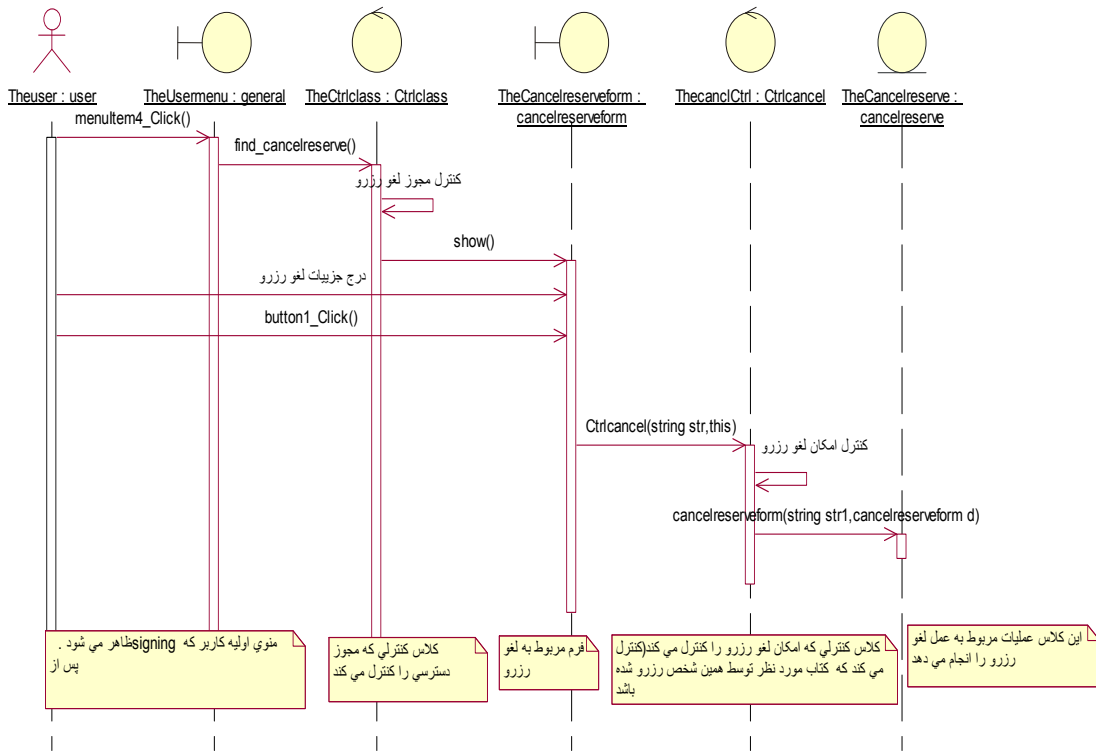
Theuser : user

TheUsermenu : general

TheCtrlclass : Ctrlclass

TheCancelreserveform : cancelreserveform

ThecanclCtrl : Ctrlcancel

TheCancelreserve : cancelreserve

menuItem4_Click()

find_cancelreserve()

كنترل مجوز لغو رزرو

show()

درج جزييات لغو رزرو

button1_Click()

Ctrlcancel(string str,this)

كنترل امكان لغو رزرو

cancelreserveform(string str1,cancelreserveform d)

منوي اوليه كاربر كه signingظاهر مي شود . پس از

كلاس كنترلي كه مجوز دسترسي را كنترل مي كند

فرم مربوط به لغو رزرو

كلاس كنترلي كه امكان لغو رزرو را كنترل مي كند(كنترل مي كند كه كتاب مورد نظر توسط همين شخص رزرو شده باشد

اين كلاس عمليات مربوط به عمل لغو رزرو را انجام مي دهد